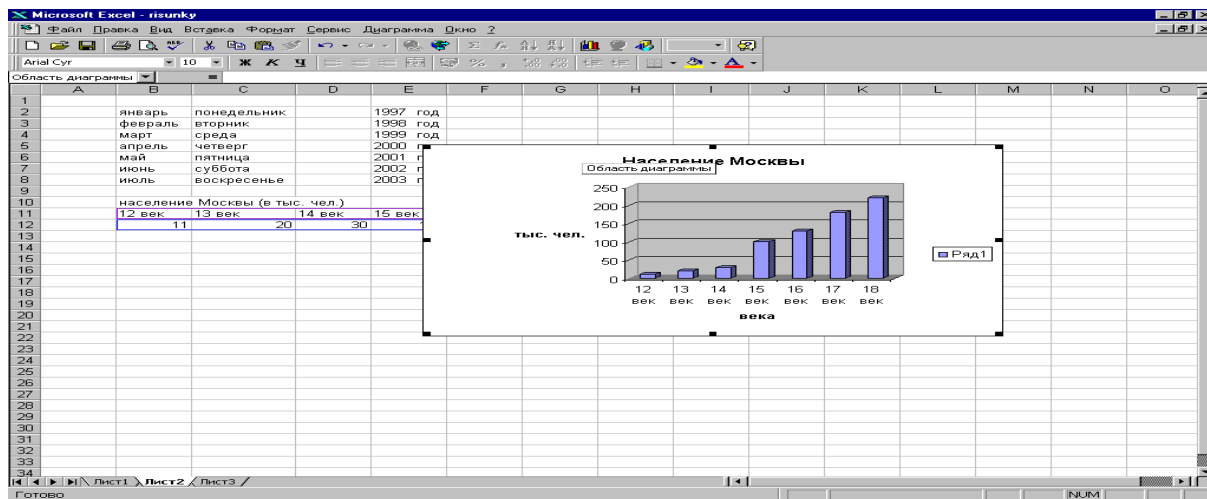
Microsoft Excel - risunky

Файл Правка Вид Вставка Формат Сервис Диаграмма Окно ?

Arial Cyr 10 Ж К Ч

Область диаграммы

| | A | B | C | D | E | F | G | H | I | J | K | L | M | N | O |
|---|---|---|---|---|---|---|---|---|---|---|---|---|---|---|---|
| 1 | | | | | | | | | | | | | | | |
| 2 | | январь | понедельник | | 1997 год | | | | | | | | | | |
| 3 | | февраль | вторник | | 1998 год | | | | | | | | | | |
| 4 | | март | среда | | 1999 год | | | | | | | | | | |
| 5 | | апрель | четверг | | 2000 г | | | | | | | | | | |
| 6 | | май | пятница | | 2001 г | | | | | | | | | | |
| 7 | | июнь | суббота | | 2002 г | | | | | | | | | | |
| 8 | | июль | воскресенье | | 2003 г | | | | | | | | | | |
| 9 | | | | | | | | | | | | | | | |
| 10 | | население Москвы (в тыс. чел.) | | | | | | | | | | | | | |
| 11 | | 12 век | 13 век | 14 век | 15 век | | | | | | | | | | |
| 12 | | 11 | 20 | 30 | | | | | | | | | | | |

Население Москвы
Область диаграммы
250
200
150
100
50
0
тыс. чел.
12 век 13 век 14 век 15 век 16 век 17 век 18 век
века
Ряд1

Лист1 Лист2 Лист3

Готово NUM